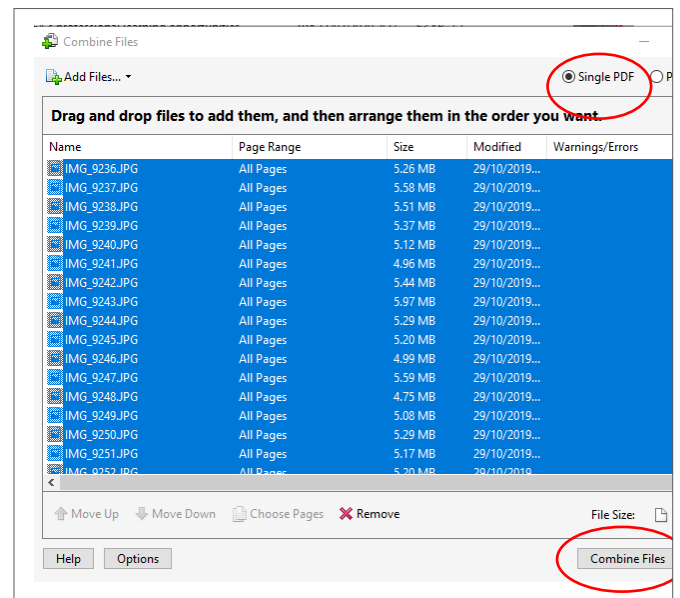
Combine Files

Add Files... ▾

Single PDF P

Drag and drop files to add them, and then arrange them in the order you want.

| Name | Page Range | Size | Modified | Warnings/Errors |
|---|---|---|---|---|
| IMG_9236.JPG | All Pages | 5.26 MB | 29/10/2019... | |
| IMG_9237.JPG | All Pages | 5.58 MB | 29/10/2019... | |
| IMG_9238.JPG | All Pages | 5.51 MB | 29/10/2019... | |
| IMG_9239.JPG | All Pages | 5.37 MB | 29/10/2019... | |
| IMG_9240.JPG | All Pages | 5.12 MB | 29/10/2019... | |
| IMG_9241.JPG | All Pages | 4.96 MB | 29/10/2019... | |
| IMG_9242.JPG | All Pages | 5.44 MB | 29/10/2019... | |
| IMG_9243.JPG | All Pages | 5.97 MB | 29/10/2019... | |
| IMG_9244.JPG | All Pages | 5.29 MB | 29/10/2019... | |
| IMG_9245.JPG | All Pages | 5.20 MB | 29/10/2019... | |
| IMG_9246.JPG | All Pages | 4.99 MB | 29/10/2019... | |
| IMG_9247.JPG | All Pages | 5.59 MB | 29/10/2019... | |
| IMG_9248.JPG | All Pages | 4.75 MB | 29/10/2019... | |
| IMG_9249.JPG | All Pages | 5.08 MB | 29/10/2019... | |
| IMG_9250.JPG | All Pages | 5.29 MB | 29/10/2019... | |
| IMG_9251.JPG | All Pages | 5.17 MB | 29/10/2019... | |
| IMG_9252.JPG | All Pages | 5.20 MB | 29/10/2019... | |

Move Up Move Down Choose Pages Remove File Size:

Help Options Combine Files